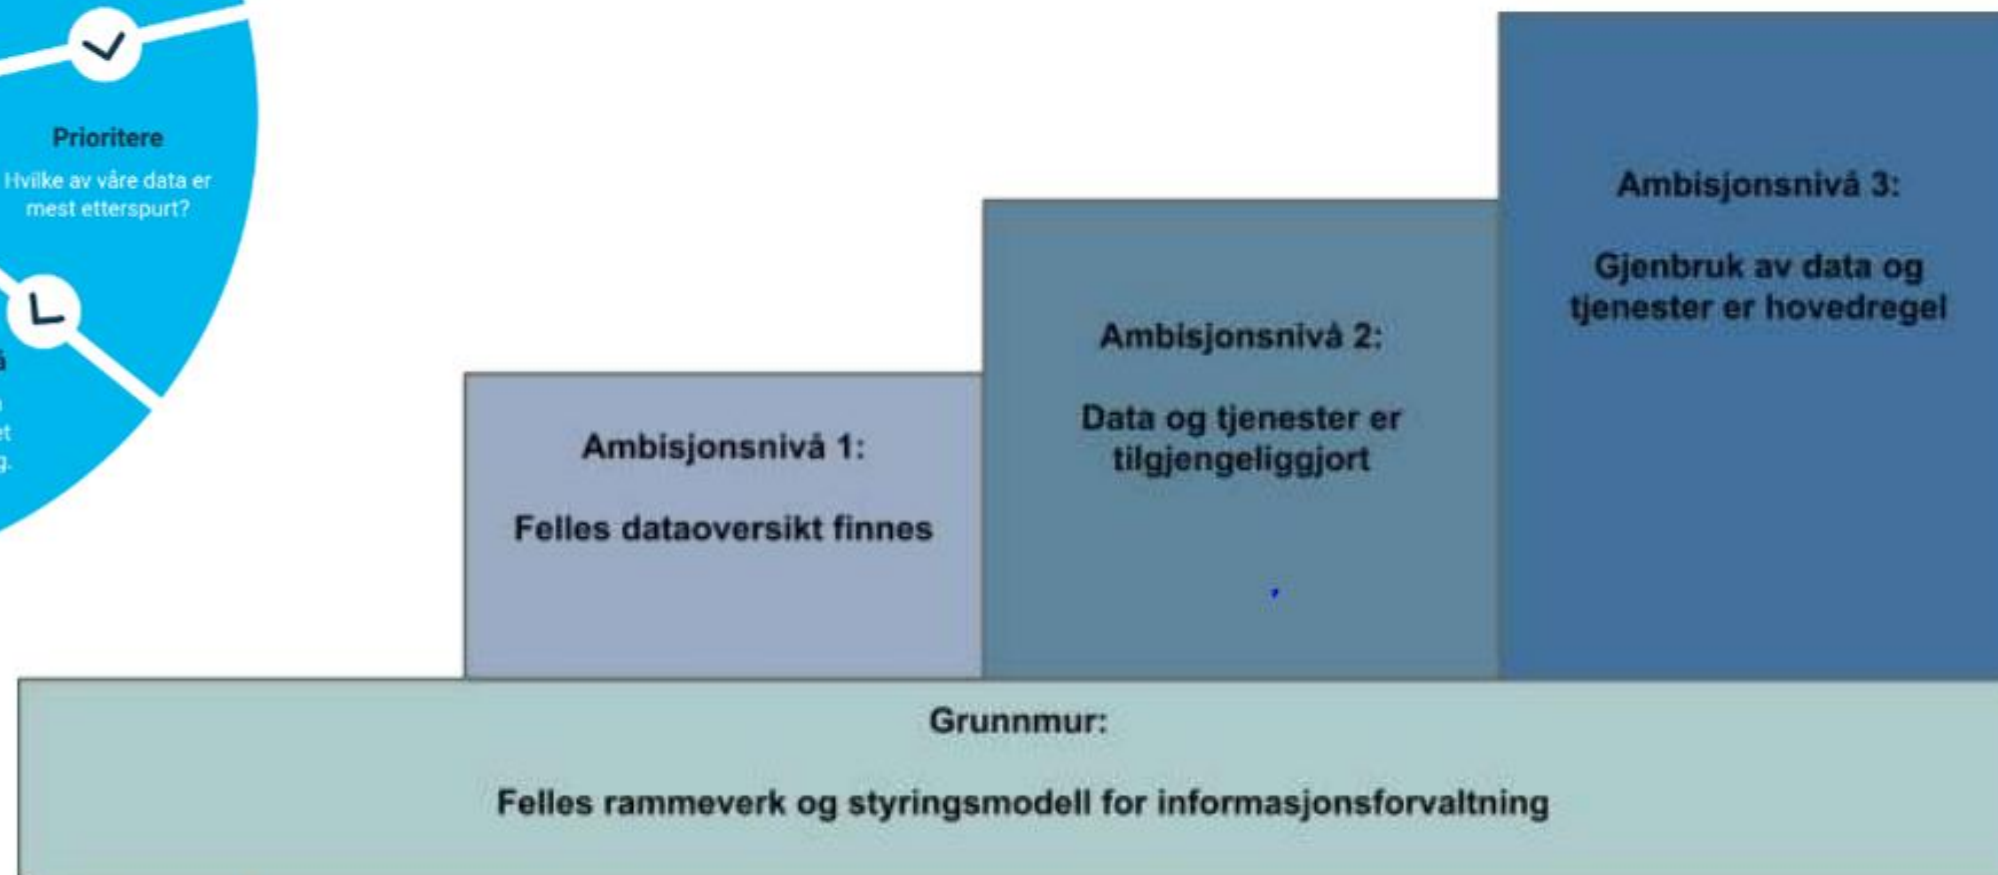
Prioritere

Hvilke av våre data er mest etterspurt?

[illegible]

Ambisjonsnivå 1:

Felles dataoversikt finnes

Ambisjonsnivå 2:

Data og tjenester er tilgjengeliggjort

Ambisjonsnivå 3:

Gjenbruk av data og tjenester er hovedregel

Grunnmur:

Felles rammeverk og styringsmodell for informasjonsforvaltning